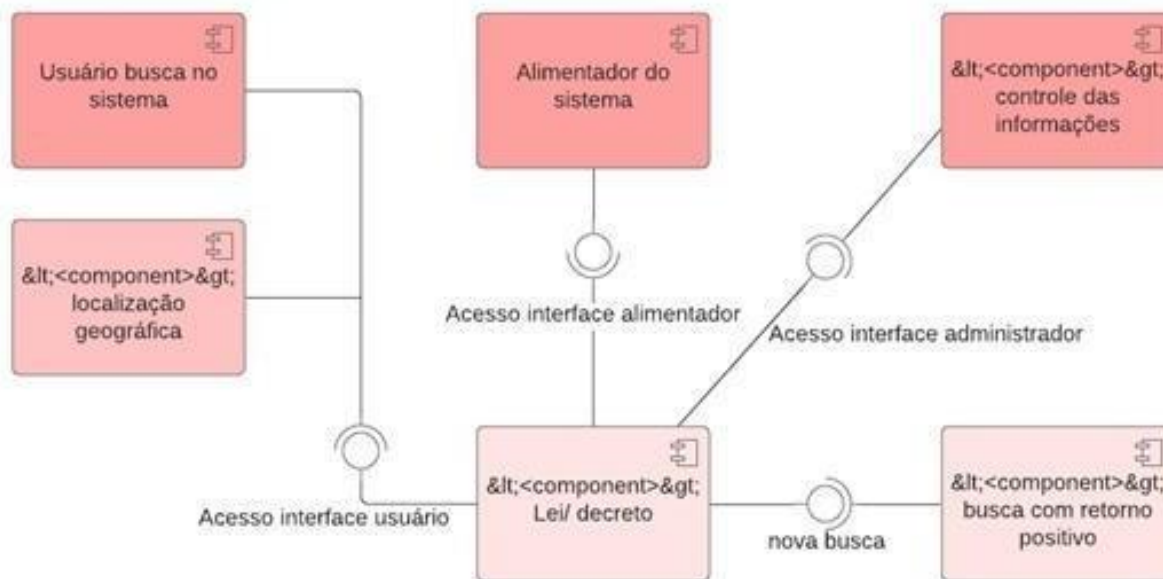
Usuário busca no sistema

Alimentador do sistema

&lt;<component>&gt; controle das informações

&lt;<component>&gt; localização geográfica

Acesso interface alimentador

Acesso interface administrador

&lt;<component>&gt; Lei/ decreto

&lt;<component>&gt; busca com retorno positivo

Acesso interface usuário

nova busca